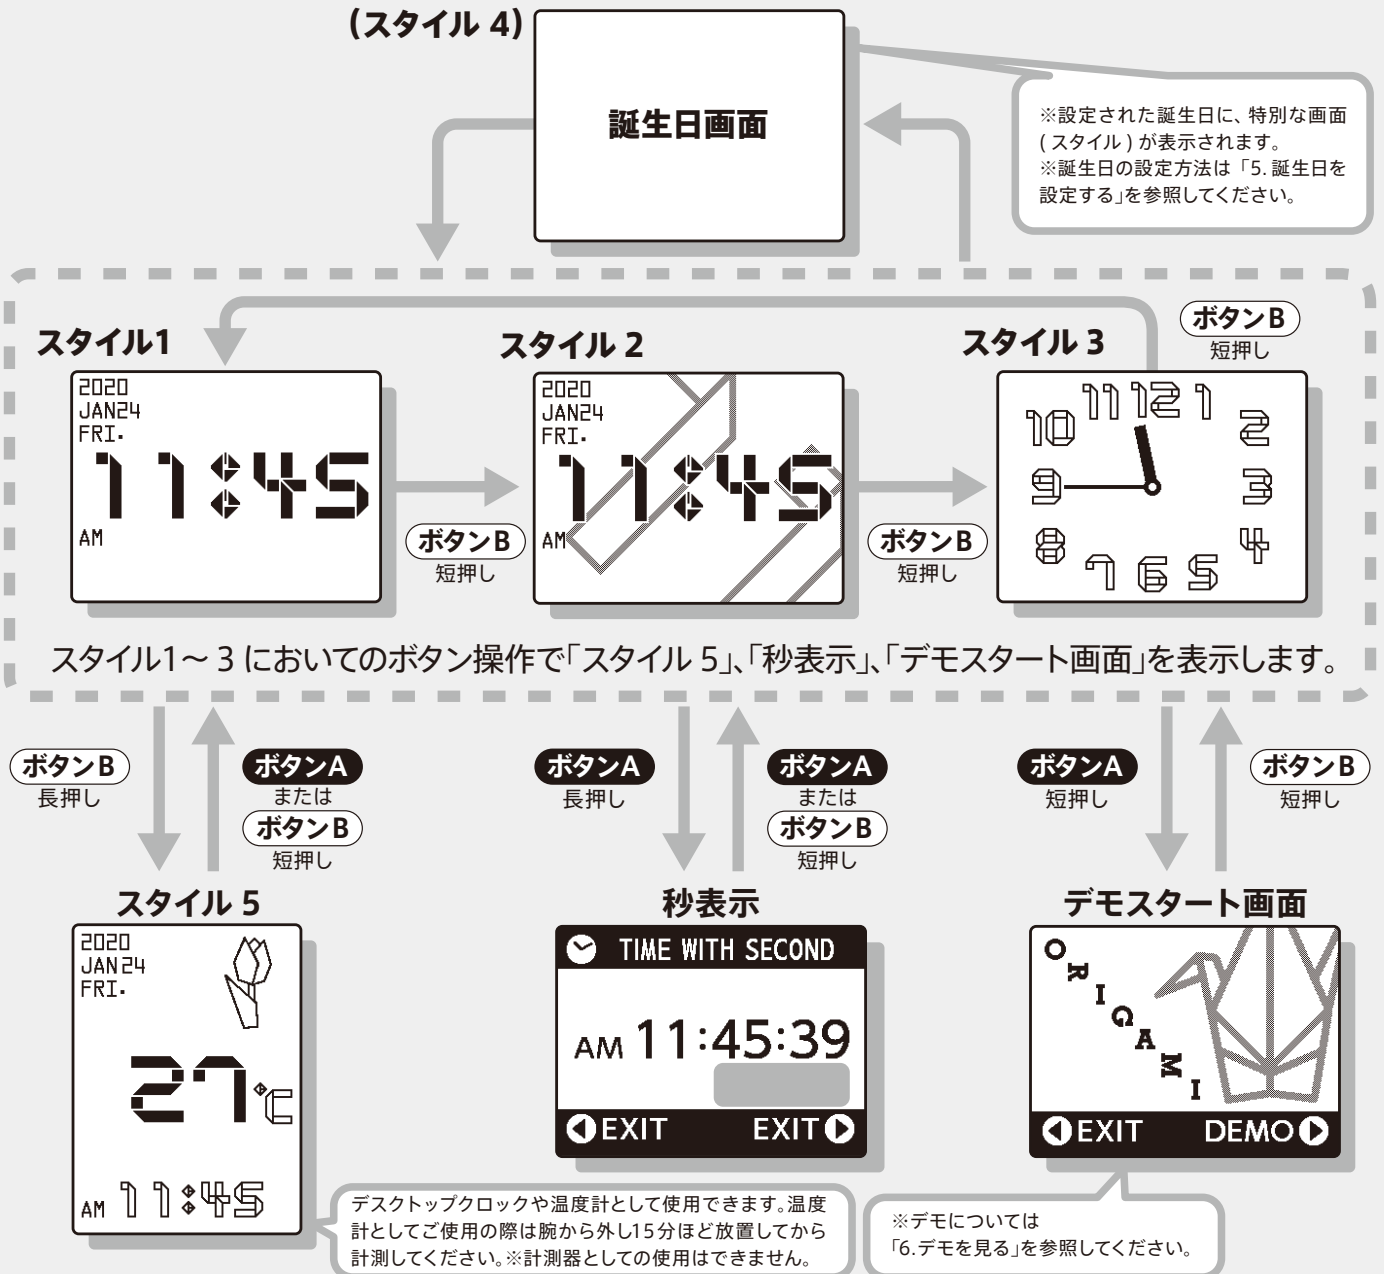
(スタイル 4)

誕生日画面

※設定された誕生日に、特別な画面(スタイル)が表示されます。
※誕生日の設定方法は「5.誕生日を設定する」を参照してください。

スタイル1

2020
JAN24
FRI.
11:45
AM

スタイル 2

2020
JAN24
FRI.
11:45
AM

スタイル 3

ボタンB
短押し

11 12 1
10 2
9 3
8 4
7 6 5

ボタンB
短押し

ボタンB
短押し

スタイル1〜3 においてのボタン操作で「スタイル 5」、「秒表示」、「デモスタート画面」を表示します。

ボタンB
長押し

ボタンA
または
ボタンB
短押し

ボタンA
長押し

ボタンA
または
ボタンB
短押し

ボタンA
短押し

ボタンB
短押し

スタイル 5

2020
JAN24
FRI.
27℃
AM 11:45

秒表示

TIME WITH SECOND
AM 11:45:39
EXIT EXIT

デモスタート画面

ORIGAMI
EXIT DEMO

デスクトップクロックや温度計として使用できます。温度計としてご使用の際は腕から外し15分ほど放置してから計測してください。※計測器としての使用はできません。

※デモについては
「6.デモを見る」を参照してください。